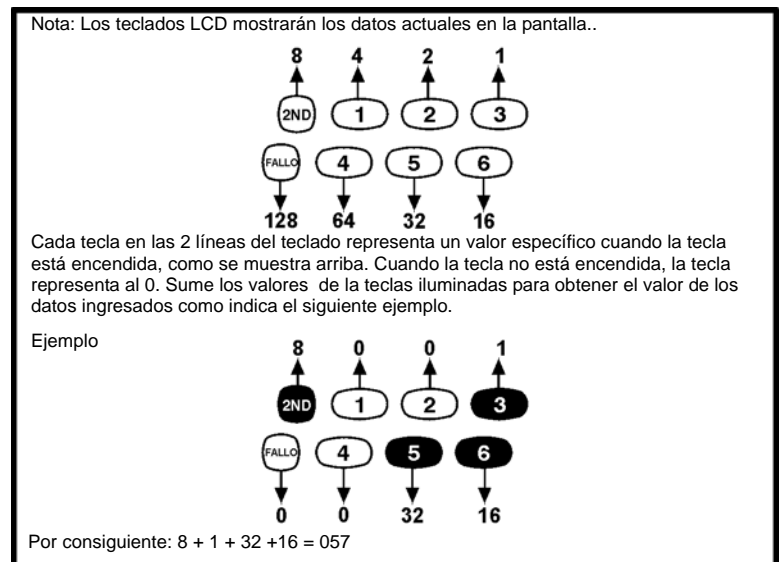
Nota: Los teclados LCD mostrarán los datos actuales en la pantalla..

8 4 2 1

2ND 1 2 3

FALLO 4 5 6

128 64 32 16

Cada tecla en las 2 líneas del teclado representa un valor específico cuando la tecla está encendida, como se muestra arriba. Cuando la tecla no está encendida, la tecla representa al 0. Sume los valores de la teclas iluminadas para obtener el valor de los datos ingresados como indica el siguiente ejemplo.

Ejemplo

8 0 0 1

2ND 1 2 3

FALLO 4 5 6

0 0 32 16

Por consiguiente: 8 + 1 + 32 +16 = 057